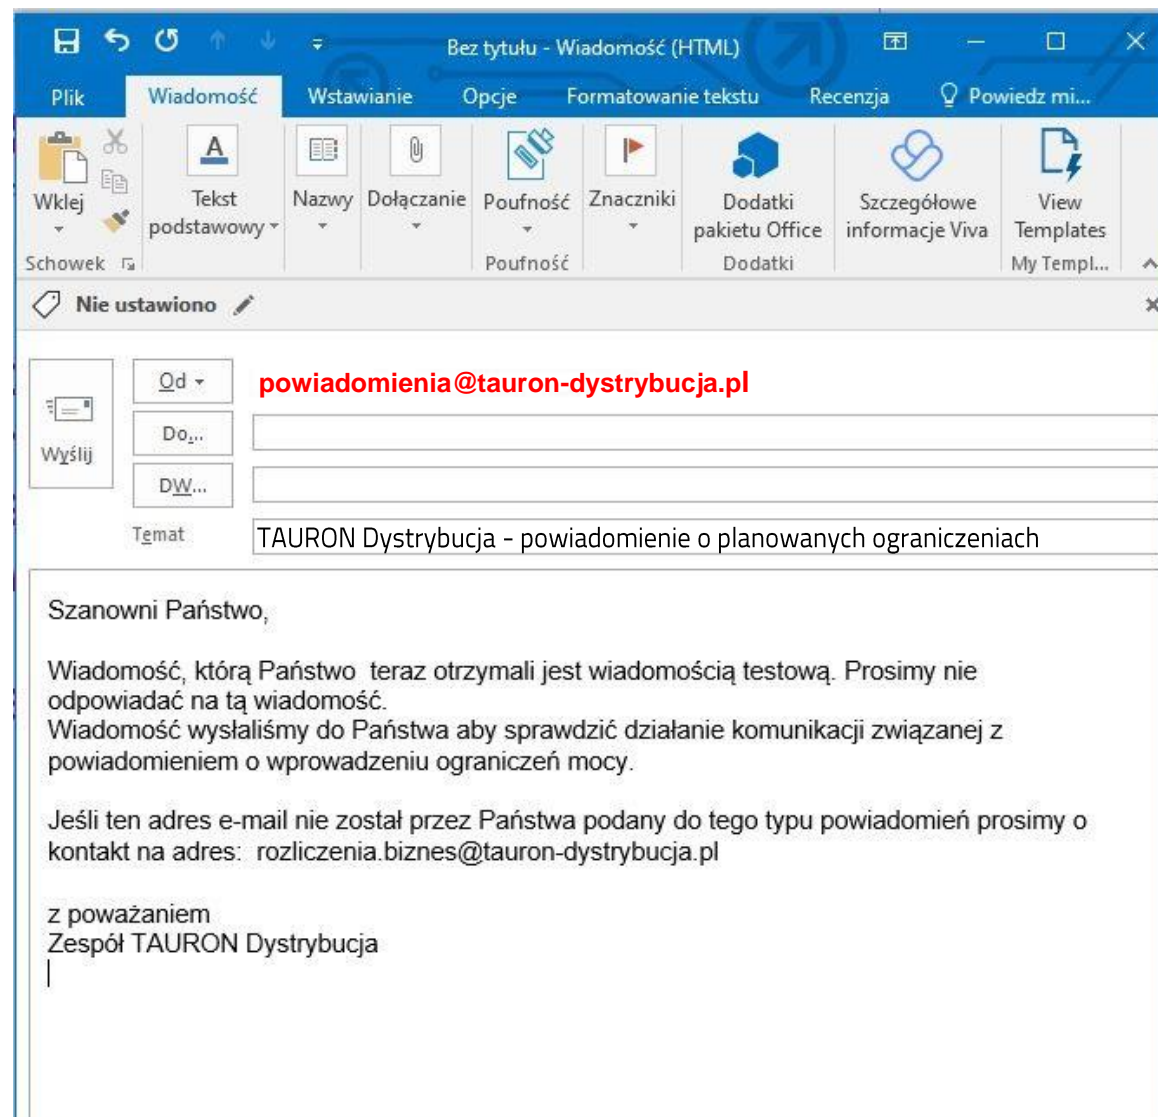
Bez tytułu - Wiadomość (HTML)

Plik | Wiadomość | Wstawianie | Opcje | Formatowanie tekstu | Recenzja | Powiedz mi...

Wklej
Schowek
Tekst podstawowy
Nazwy
Dołączanie
Poufność
Poufność
Znaczniki
Dodatki pakietu Office
Dodatki
Szczegółowe informacje Viva
View Templates
My Templ...

Nie ustawiono

Wyślij
Od
powiadomienia@tauron-dystrybucja.pl
Do...
DW...
Temat
TAURON Dystrybucja - powiadomienie o planowanych ograniczeniach

Szanowni Państwo,

Wiadomość, którą Państwo teraz otrzymali jest wiadomością testową. Prosimy nie odpowiadać na tą wiadomość.
Wiadomość wysłaliśmy do Państwa aby sprawdzić działanie komunikacji związanej z powiadomieniem o wprowadzeniu ograniczeń mocy.

Jeśli ten adres e-mail nie został przez Państwa podany do tego typu powiadomień prosimy o kontakt na adres: rozliczenia.biznes@tauron-dystrybucja.pl

z poważaniem
Zespół TAURON Dystrybucja